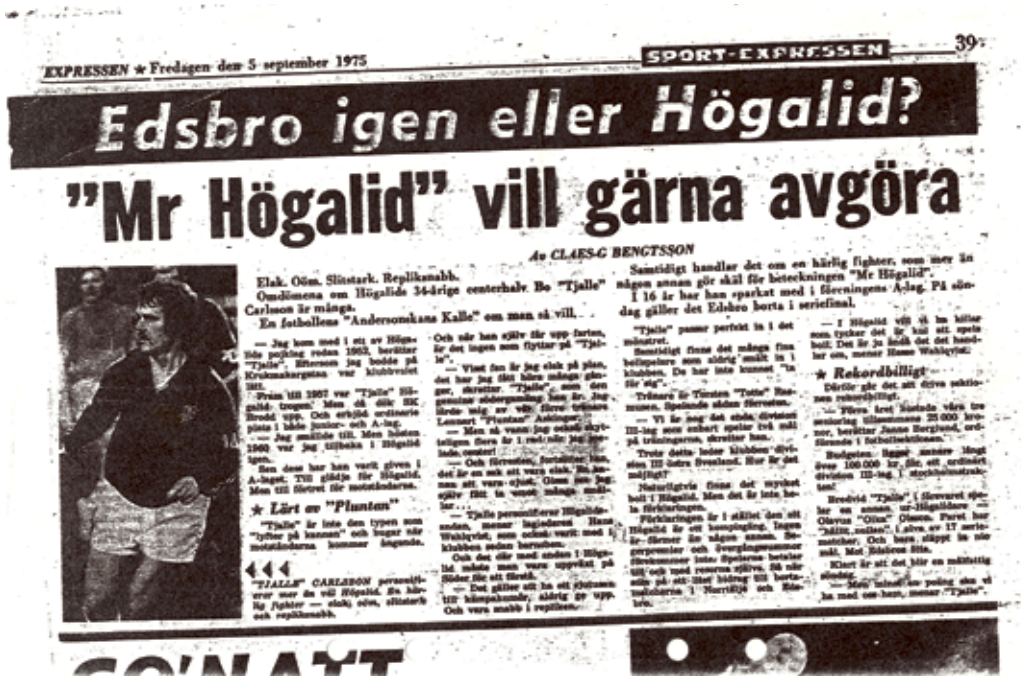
EXPRESSEN ★ Fredagen den 5 september 1975

SPORT-EXPRESSEN

39

Edsbro igen eller Högalid?

"Mr Högalid" vill gärna avgöra

Av CLAES-G BENGTSSON

Elak. Ösm. Slitstark. Repliksnabb.
Omdömena om Högalids 34-årige centerhalv Bo "Tjalle" Carlsson är många.
En fotbollens "Anderssonkans Kalle" om man så vill.

— Jag kom med i en av Högalids pojklag redan 1953, berättar "Tjalle". Efterson jag bodde på Krukmakargatan var klubbvalet lätt.

Från till 1957 var "Tjalle" Högalid troget. Men då slök SK Brodd upp. Och erbjöd ordinarie plats i både junior- och A-lag.
— Jag stannade till. Men hösten 1960 var jag tillbaka i Högalid

Sen dess har han varit given i A-laget. Till glädje för Högalid. Men till förtret för motståndarna.

★ Lärt av "Plunten"

"Tjalle" är inte den typen som "lyfter på hatten" och bugar när motståndarna kommer åkande.

Och när han själv får upp farten, är det ingen som flyttar på "Tjalle".

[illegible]

Samtidigt handlar det om en härlig fighter, som mer än någon annan gör skäl för beteckningen "Mr Högalid".
I 16 år har han sparkat med i föreningens A-lag. På söndag gäller det Edsbro borta i seriefinal.

"Tjalle" passar perfekt in i det mönstret.

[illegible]

★ Rekordbilligt

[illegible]

◀◀◀ "TJALLE" CARLSSON personifierar mer än väl Högalid. En härlig fighter — elak, ösm, slitstark och replikssnabb.

SO'NATT